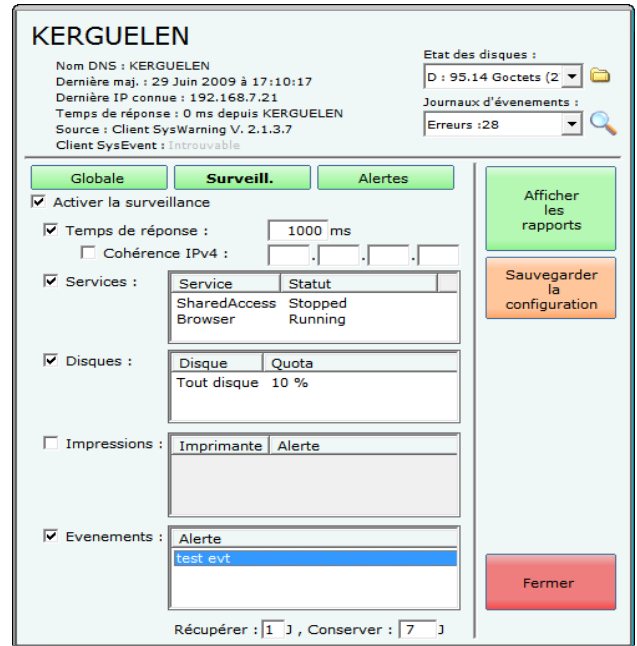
KERGUELEN

Nom DNS : KERGUELEN
Dernière maj. : 29 Juin 2009 à 17:10:17
Dernière IP connue : 192.168.7.21
Temps de réponse : 0 ms depuis KERGUELEN
Source : Client SysWarning V. 2.1.3.7
Client SysEvent : Introuvable

Etat des disques :
D : 95.14 Goctets (2

Journaux d'évenements :
Erreurs :28

Globale
Surveill.
Alertes

Activer la surveillance

Temps de réponse : 1000 ms

Cohérence IPv4 : . . .

Services :

| Service | Statut |
|---|---|
| SharedAccess | Stopped |
| Browser | Running |

Disques :

| Disque | Quota |
|---|---|
| Tout disque | 10 % |

Impressions :

| Imprimante | Alerte |
|---|---|

Evenements :

| Alerte |
|---|
| test evt |

Récupérer : 1 J , Conserver : 7 J

Afficher les rapports

Sauvegarder la configuration

Fermer